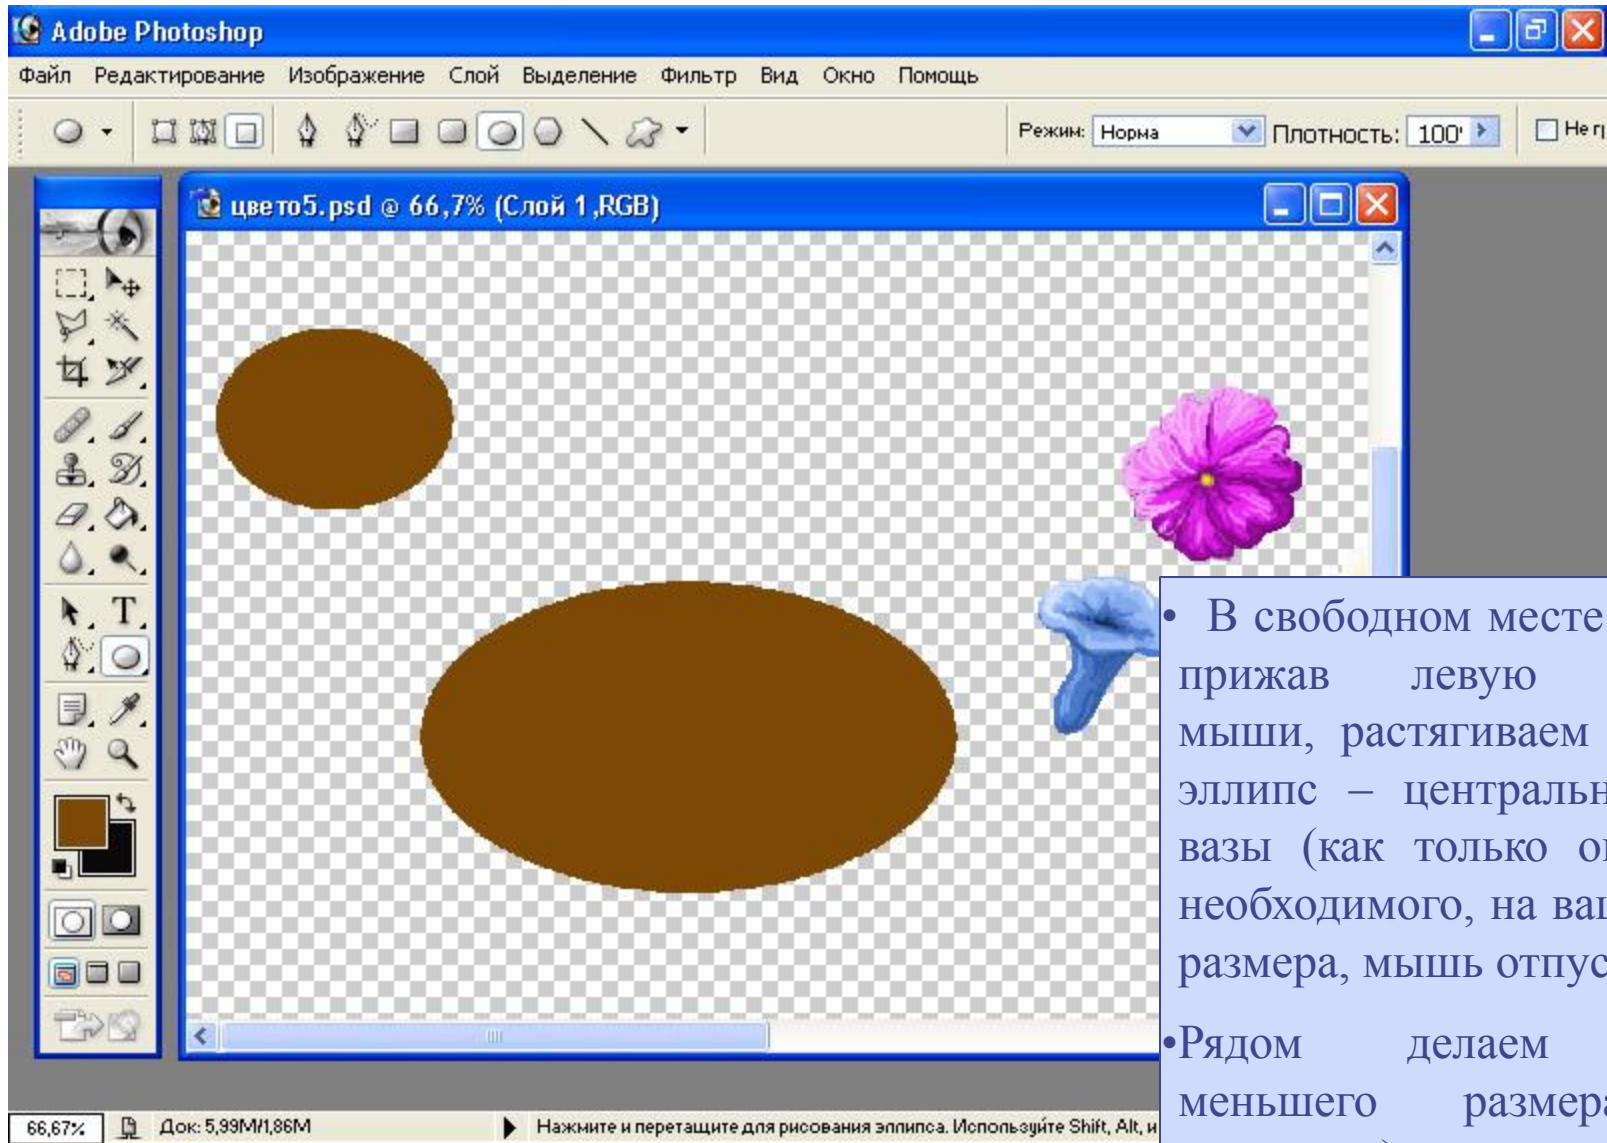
Adobe Photoshop

Файл Редактирование Изображение Слой Выделение Фильтр Вид Окно Помощь

Режим: Норма Плотность: 100' Не п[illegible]

цвето5.psd @ 66,7% (Слой 1,RGB)

• В свободном месте прижав левую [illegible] мыши, растягиваем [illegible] эллипс – центральн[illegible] вазы (как только о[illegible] необходимого, на ва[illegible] размера, мышь отпус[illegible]

•Рядом делаем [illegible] меньшего размер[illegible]

66,67% Док: 5,99M/1,86M Нажмите и перетащите для рисования эллипса. Используйте Shift, Alt, и